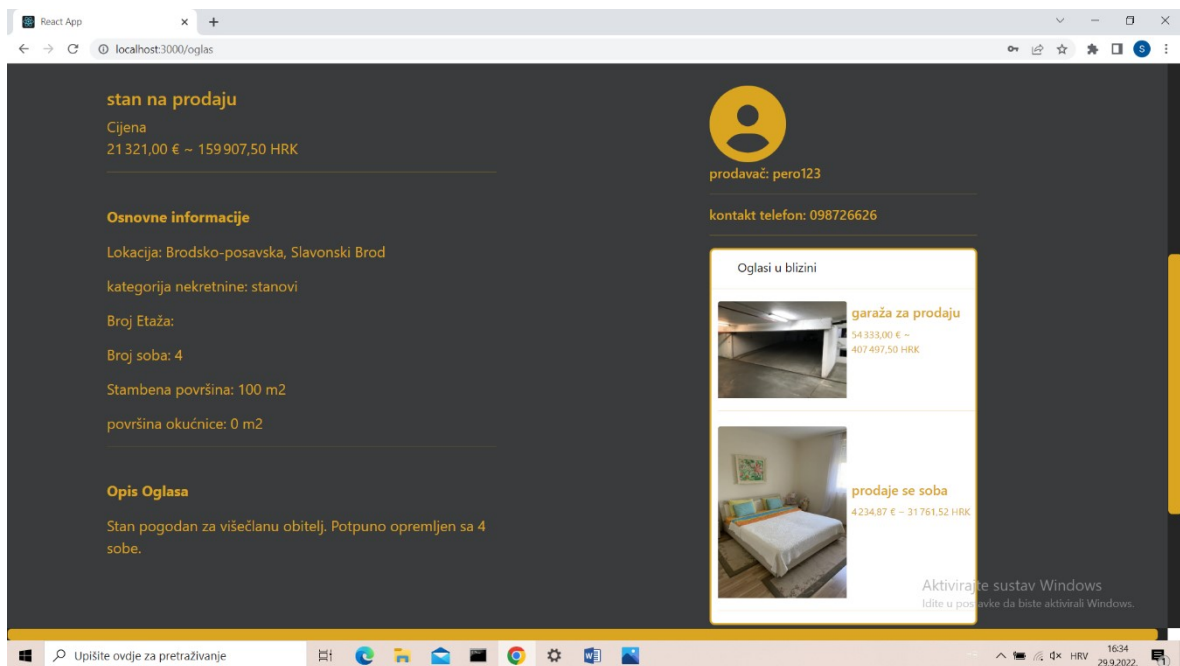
React App
localhost:3000/oglas

stan na prodaju
Cijena
21 321,00 € ~ 159 907,50 HRK

Osnovne informacije

Lokacija: Brodsko-posavska, Slavonski Brod

kategorija nekretnine: stanovi

Broj Etaža:

Broj soba: 4

Stambena površina: 100 m2

površina okućnice: 0 m2

Opis Oglasa

Stan pogodan za višečlanu obitelj. Potpuno opremljen sa 4 sobe.

prodavač: pero123

kontakt telefon: 098726626

Oglasi u blizini

garaža za prodaju
54 333,00 € ~ 407 497,50 HRK

prodaje se soba
4 234,87 € ~ 31 761,52 HRK

Aktivirajte sustav Windows
Idite u postavke da biste aktivirali Windows.

Upišite ovdje za pretraživanje
HRV
16:34
29.9.2022.